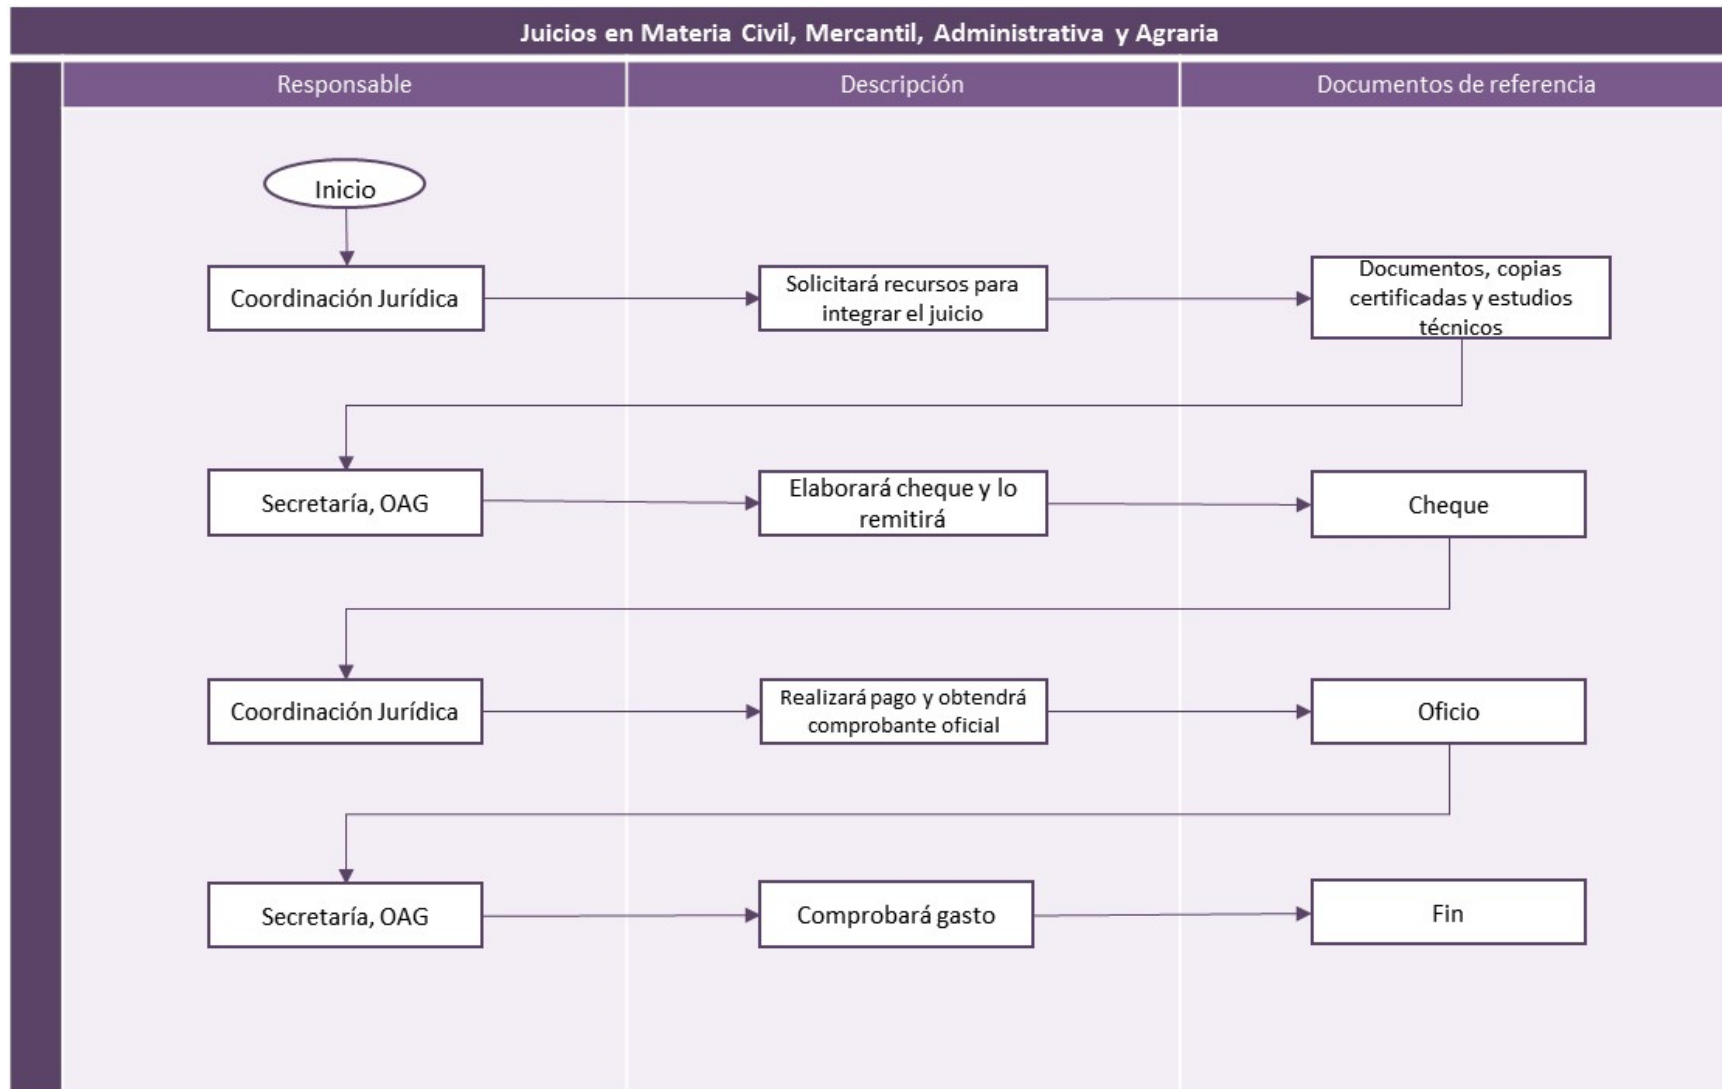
Juicios en Materia Civil, Mercantil, Administrativa y Agraria

Responsable

Descripción

Documentos de referencia

Inicio

Coordinación Jurídica

Solicitará recursos para integrar el juicio

Documentos, copias certificadas y estudios técnicos

Secretaría, OAG

Elaborará cheque y lo remitirá

Cheque

Coordinación Jurídica

Realizará pago y obtendrá comprobante oficial

Oficio

Secretaría, OAG

Comprobará gasto

Fin